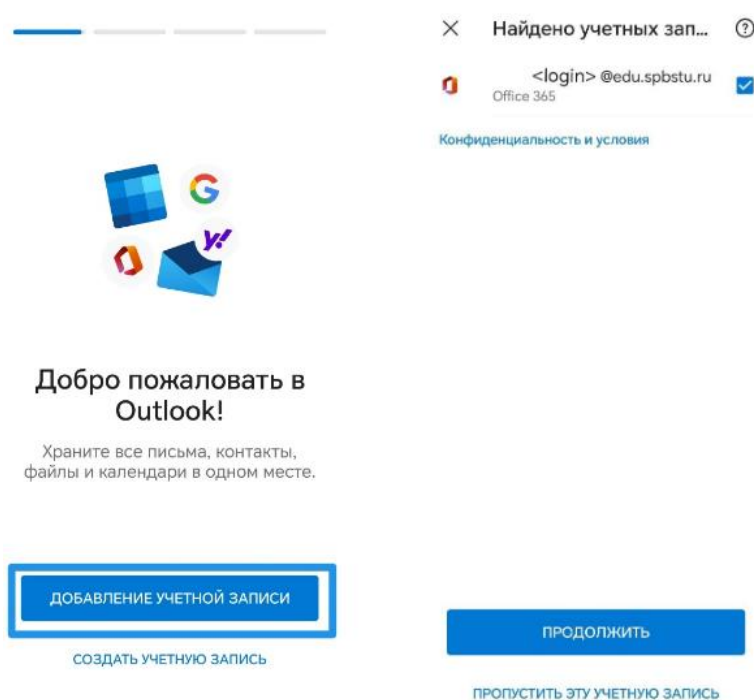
Добро пожаловать в Outlook!

Храните все письма, контакты, файлы и календари в одном месте.

ДОБАВЛЕНИЕ УЧЕТНОЙ ЗАПИСИ

СОЗДАТЬ УЧЕТНУЮ ЗАПИСЬ

Найдено учетных зап...

<login> @edu.spbstu.ru
Office 365

Конфиденциальность и условия

ПРОДОЛЖИТЬ

ПРОПУСТИТЬ ЭТУ УЧЕТНУЮ ЗАПИСЬ